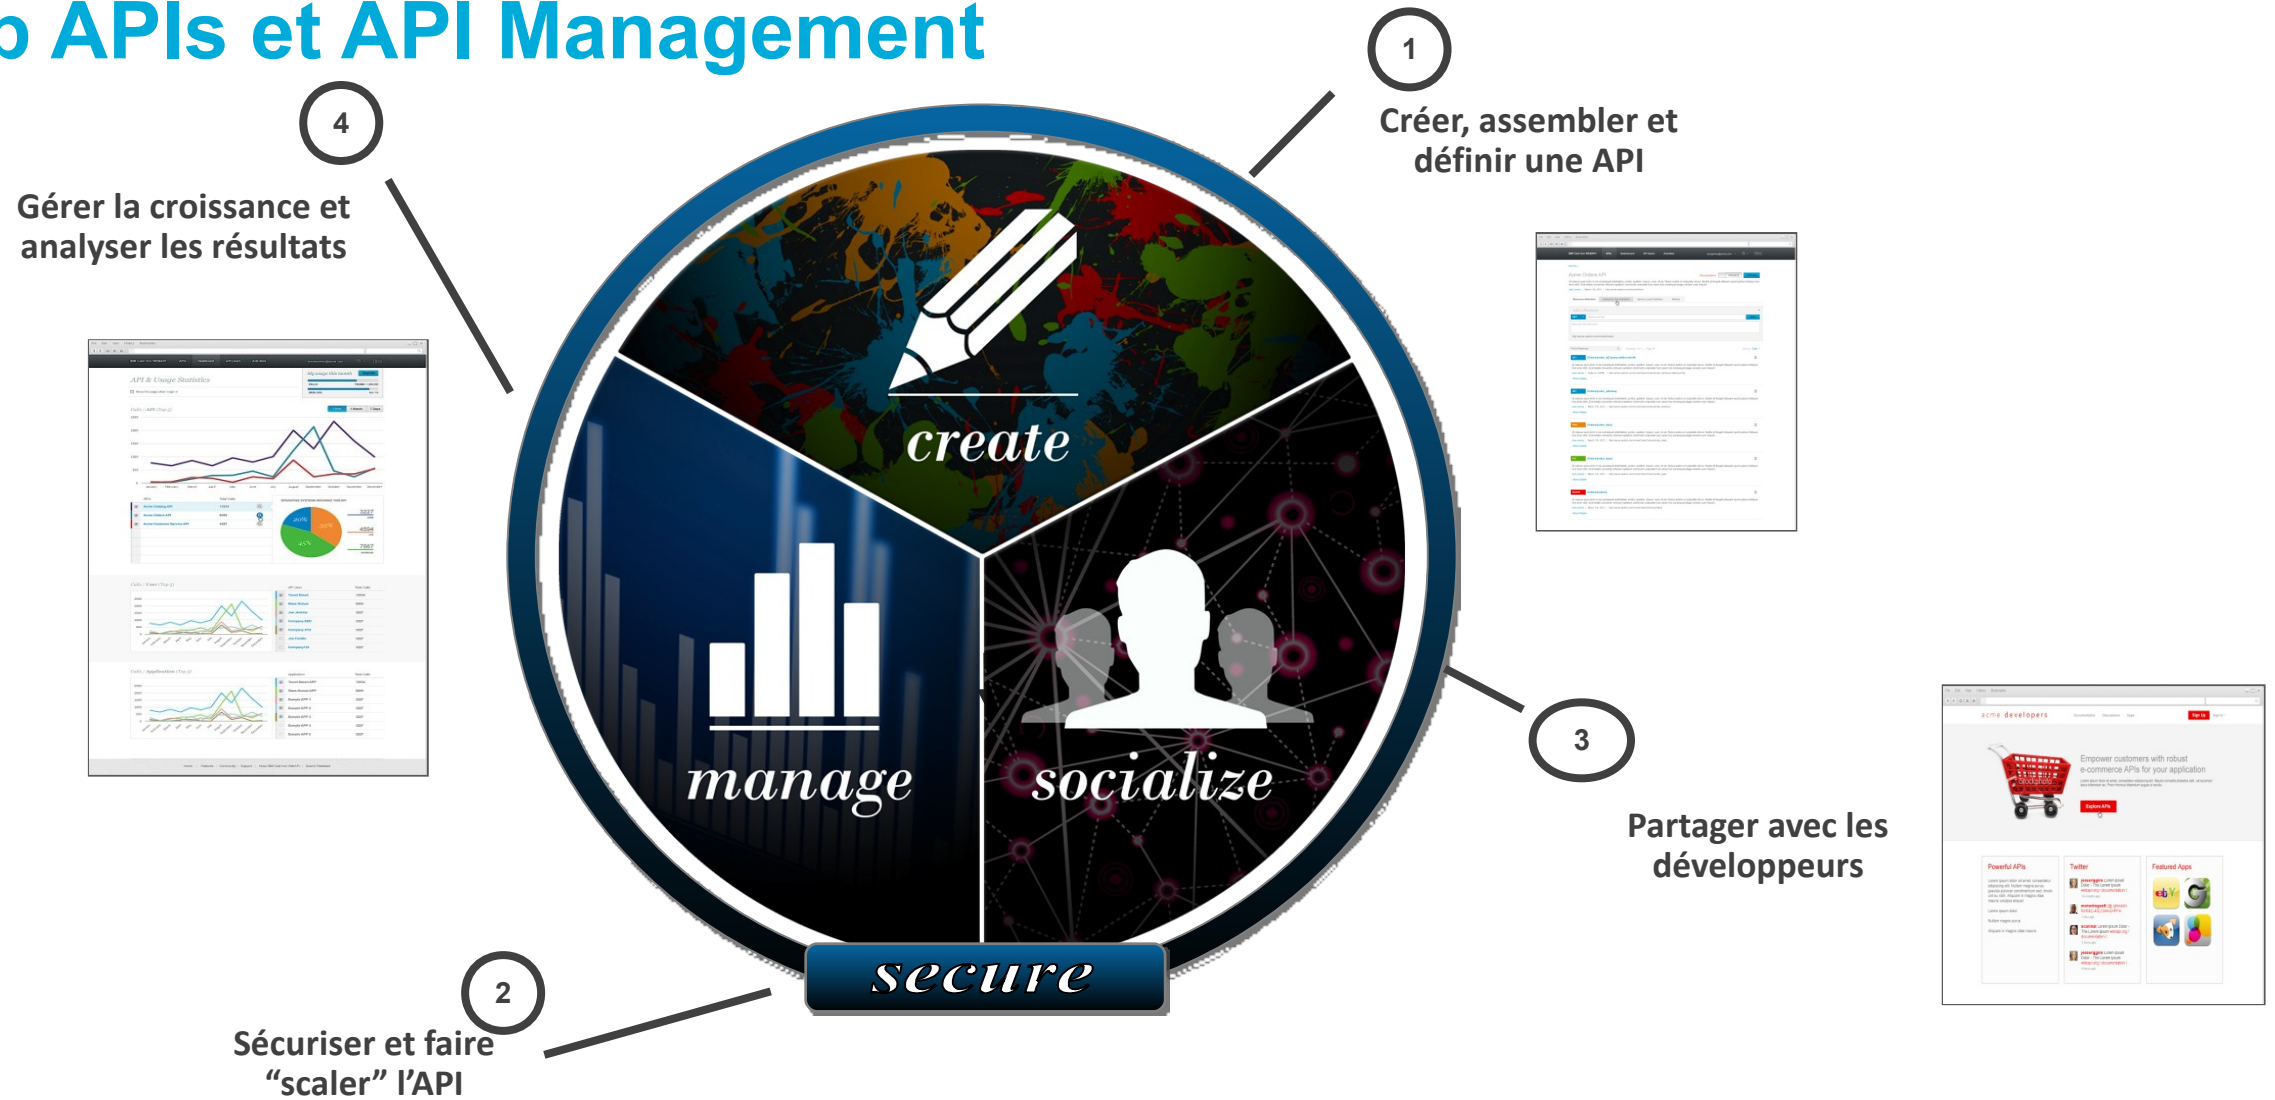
o APIs et API Management

1

Créer, assembler et définir une API

4

Gérer la croissance et analyser les résultats

create

manage

socialize

secure

3

Partager avec les développeurs

2

Sécuriser et faire “scaler” l’API

API & Usage Statistics

acme developers

Empower customers with robust e-commerce APIs for your application

Explore APIs

Powerful APIs

Twitter

Featured Apps